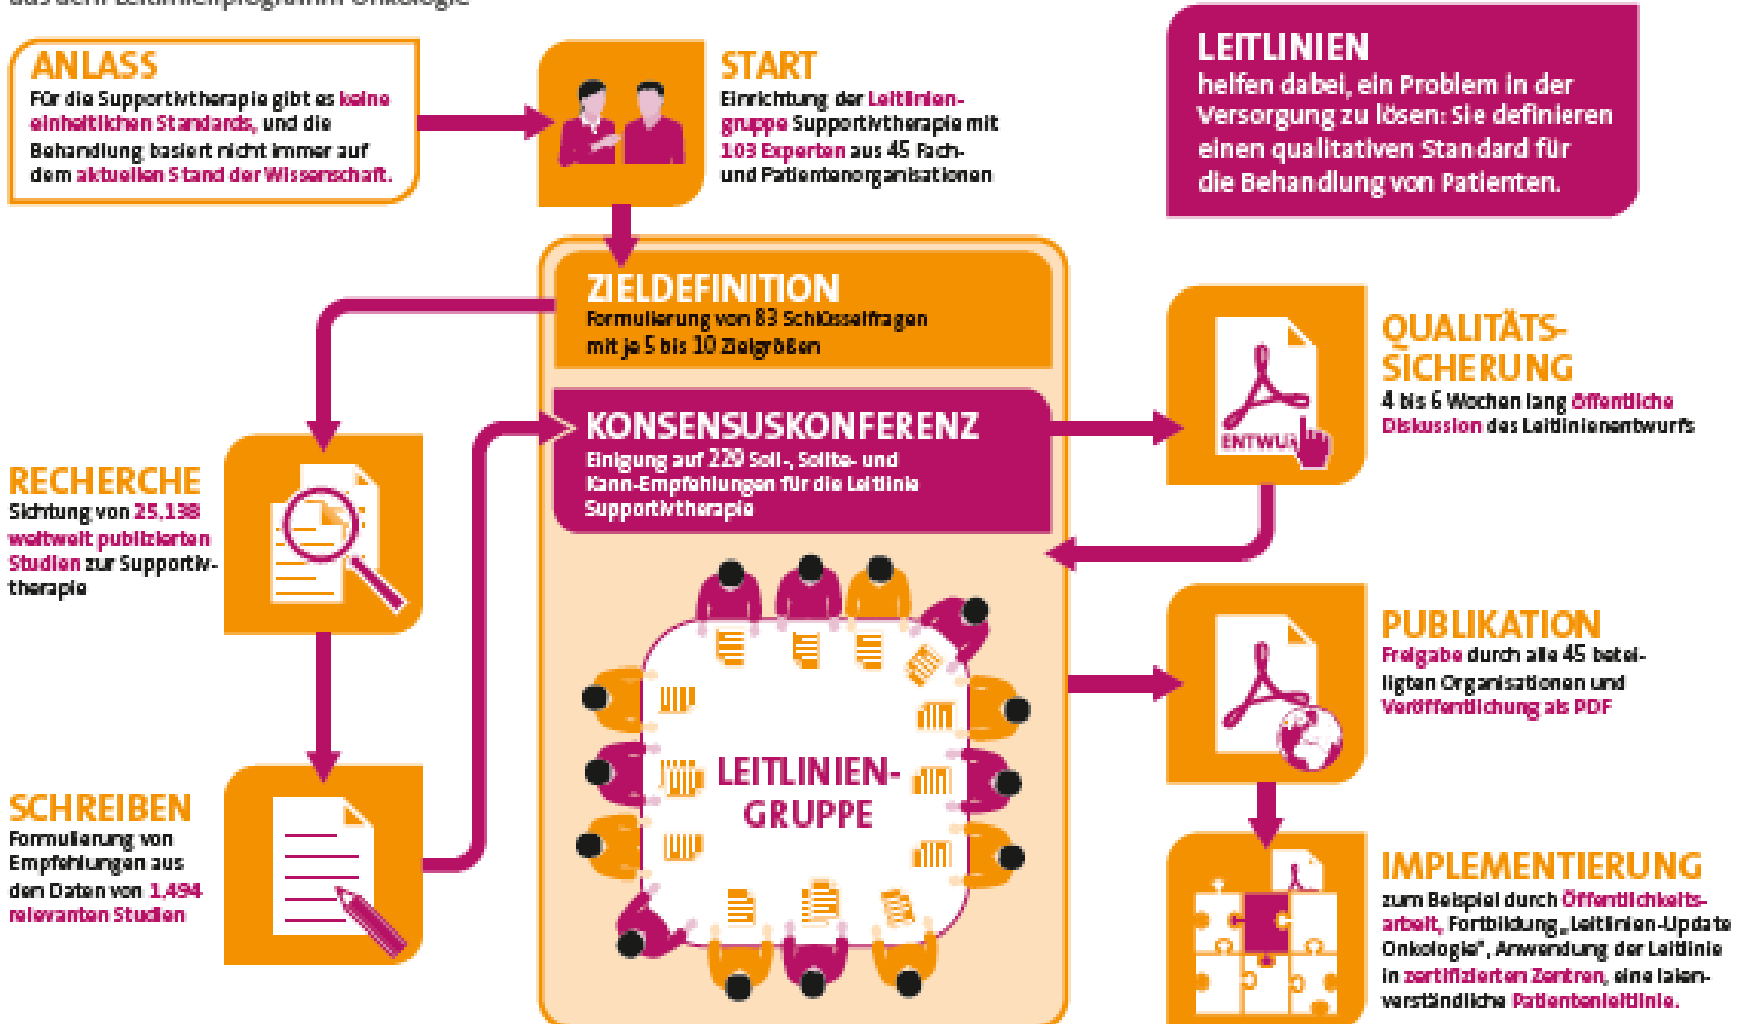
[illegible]

ANLASS
Für die Supportivtherapie gibt es keine einheitlichen Standards, und die Behandlung basiert nicht immer auf dem aktuellen Stand der Wissenschaft.

START
Einrichtung der Leitliniengruppe Supportivtherapie mit 103 Experten aus 45 Fach- und Patientenorganisationen

LEITLINIEN
helfen dabei, ein Problem in der Versorgung zu lösen: Sie definieren einen qualitativen Standard für die Behandlung von Patienten.

ZIELDEFINITION
Formulierung von 83 Schlüsselfragen mit je 5 bis 10 Zielgrößen

KONSENSUSKONFERENZ
Einigung auf 229 Soll-, Sollte- und Kann-Empfehlungen für die Leitlinie Supportivtherapie

LEITLINIEN-GRUPPE

QUALITÄTS-SICHERUNG
4 bis 6 Wochen lang öffentliche Diskussion des Leitlinienentwurfs

ENTWU

RECHERCHE
Sichtung von 25.138 weltweit publizierten Studien zur Supportivtherapie

SCHREIBEN
Formulierung von Empfehlungen aus den Daten von 1.494 relevanten Studien

PUBLIKATION
Freigabe durch alle 45 beteiligten Organisationen und Veröffentlichung als PDF

IMPLEMENTIERUNG
zum Beispiel durch Öffentlichkeitsarbeit, Fortbildung „Leitlinien-Update Onkologie“, Anwendung der Leitlinie in zertifizierten Zentren, eine laienverständliche Patientenleitlinie.